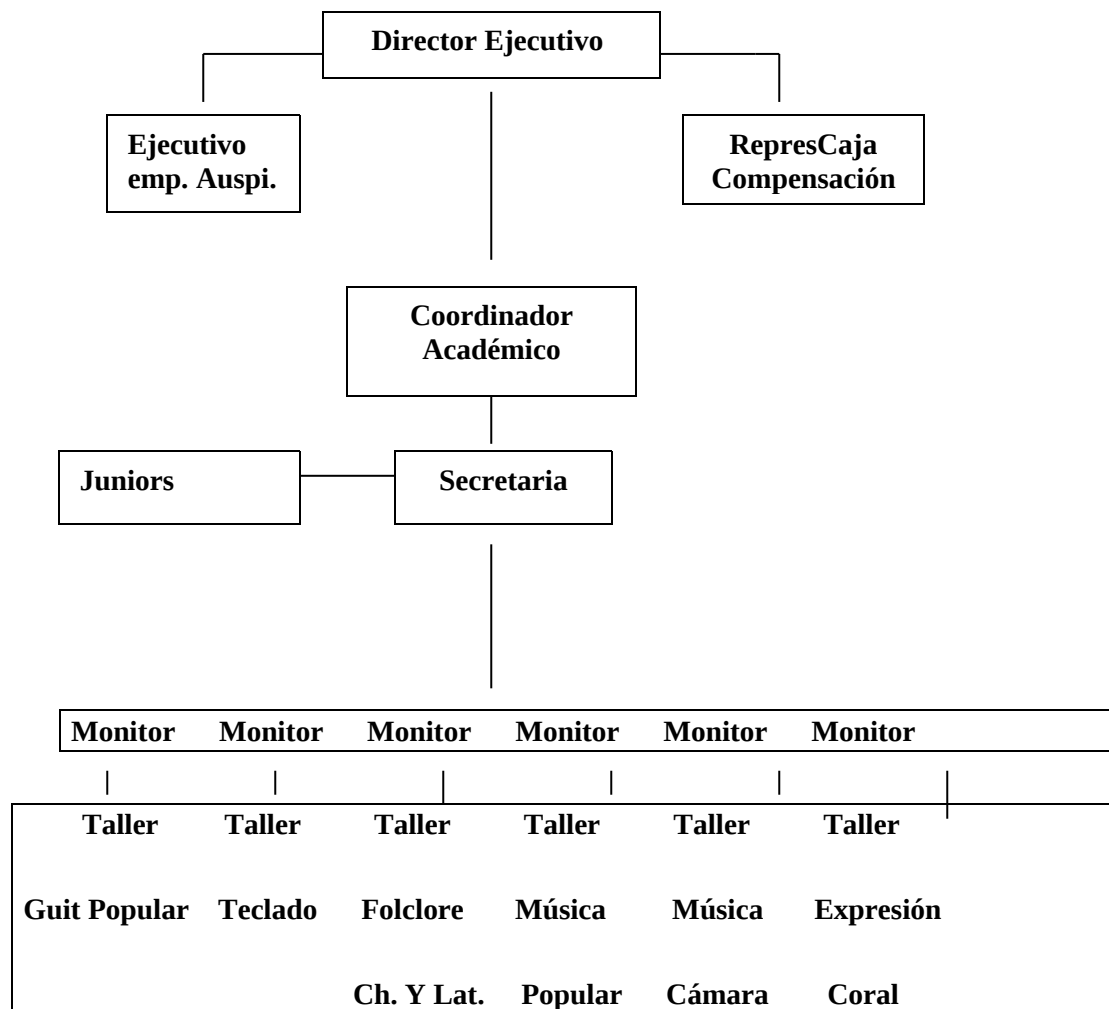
Director Ejecutivo

Ejecutivo emp. Auspi.

RepresCaja Compensación

Coordinador Académico

Juniors

Secretaria

Monitor Monitor Monitor Monitor Monitor Monitor

Taller Taller Taller Taller Taller Taller

Guit Popular Teclado Folclore Música Música Expresión

Ch. Y Lat. Popular Cámara Coral